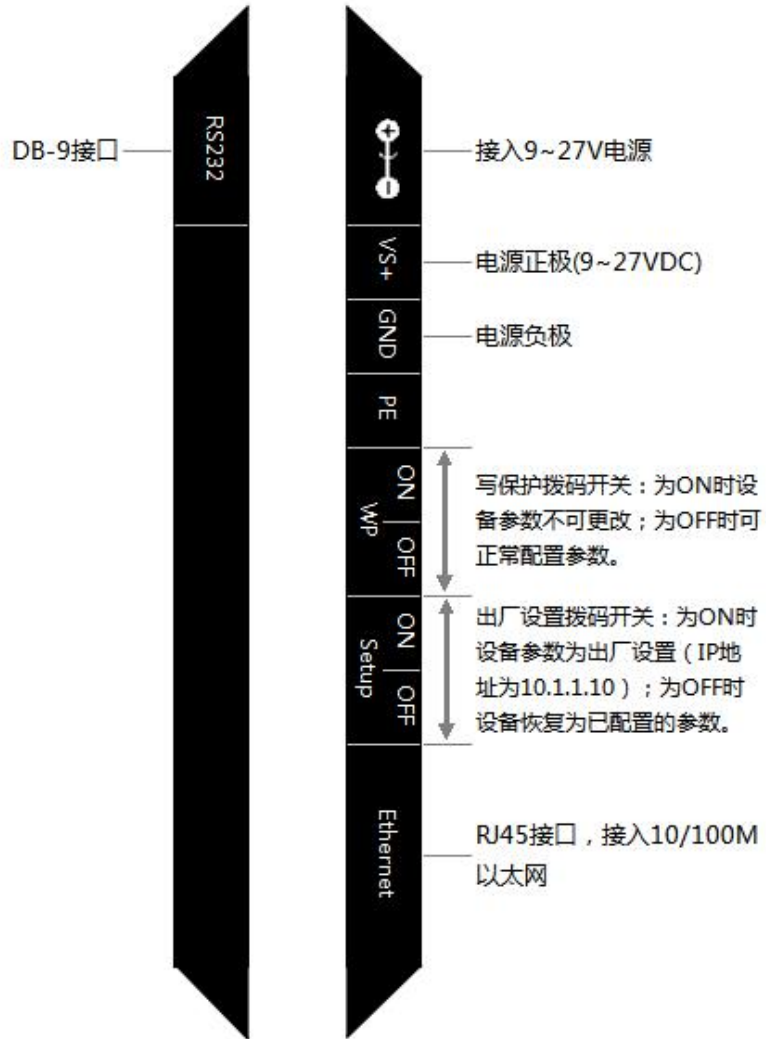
DB-9接口

RS232

接入9~27V电源

VS+

电源正极(9~27VDC)

GND

电源负极

PE

ON
WP
OFF

写保护拨码开关：为ON时设备参数不可更改；为OFF时可正常配置参数。

ON
Setup
OFF

出厂设置拨码开关：为ON时设备参数为出厂设置（IP地址为10.1.1.10）；为OFF时设备恢复为已配置的参数。

Ethernet

RJ45接口，接入10/100M以太网